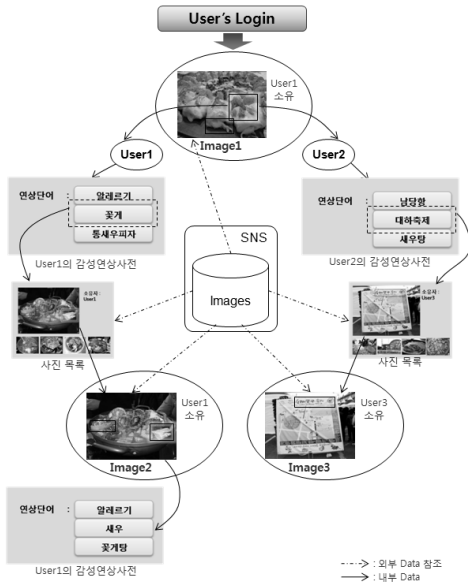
User's Login

User1 소유

Image1

User1

User2

연상단어 : 알레르기 꽃게 통새우피자

User1의 감성연상사전

연상단어 : 남당항 대하축제 새우탕

User2의 감성연상사전

SNS

Images

소유자 : User1

사진 목록

소유자 : User3

사진 목록

User1 소유

Image2

User3 소유

Image3

연상단어 : 알레르기 새우 꽃게탕

User1의 감성연상사전

: 외부 Data 참조
: 내부 Data